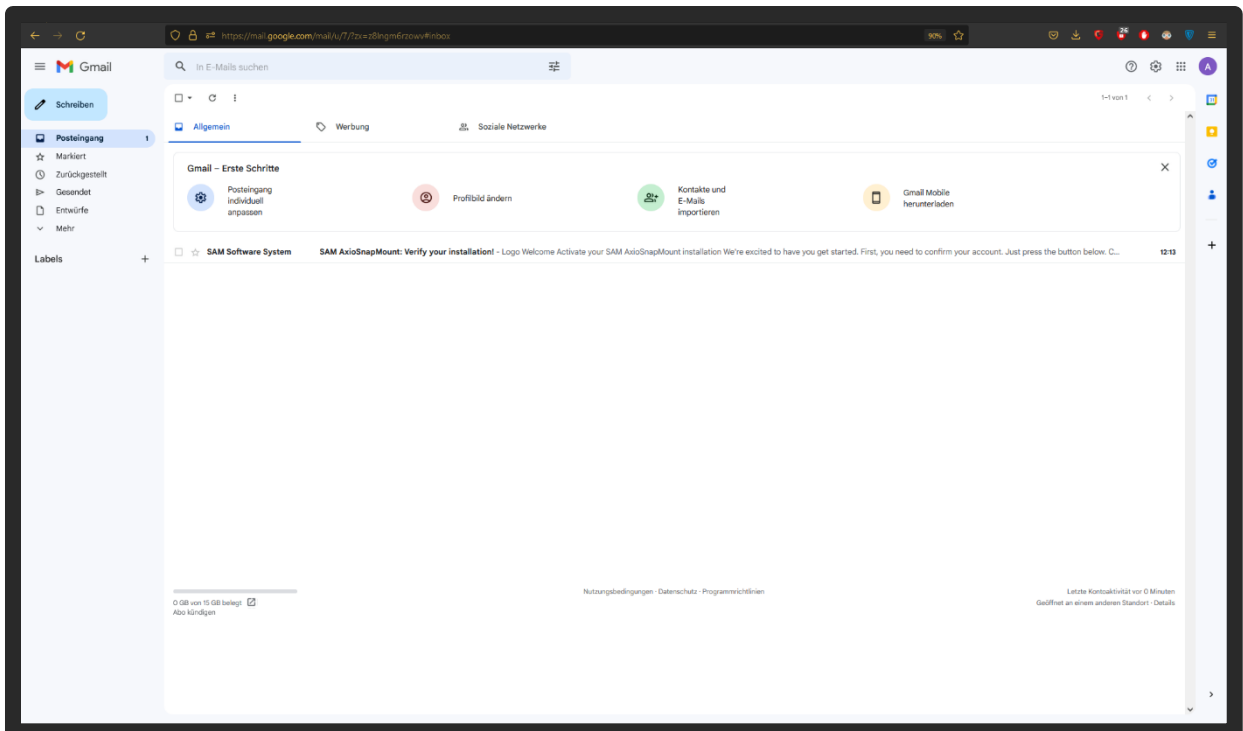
https://mail.google.com/mail/u/7/?zx=z8lngm6rzowv#inbox

90%

26

Gmail

In E-Mails suchen

A

Schreiben

Posteingang 1
Markiert
Zurückgestellt
Gesendet
Entwürfe
Mehr

Labels +

1–1 von 1

Allgemein
Werbung
Soziale Netzwerke

Gmail – Erste Schritte

Posteingang individuell anpassen
Profilbild ändern
Kontakte und E-Mails importieren
Gmail Mobile herunterladen

SAM Software System
SAM AxioSnapMount: Verify your installation! - Logo Welcome Activate your SAM AxioSnapMount installation We're excited to have you get started. First, you need to confirm your account. Just press the button below. C...
12:13

0 GB von 15 GB belegt
Abo kündigen

Nutzungsbedingungen · Datenschutz · Programmrichtlinien

Letzte Kontoaktivität: vor 0 Minuten
Geöffnet an einem anderen Standort · Details